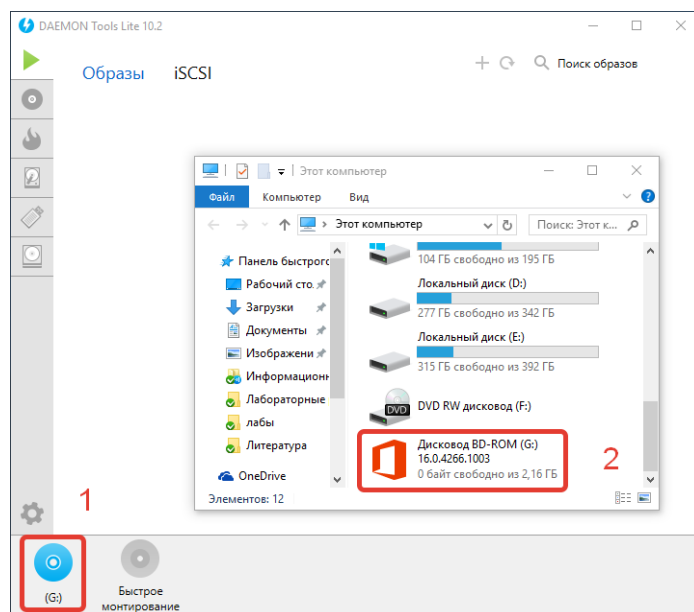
DAEMON Tools Lite 10.2

Образы iSCSI

Поиск образов

Этот компьютер

Файл Компьютер Вид

Этот компьютер

Поиск: Этот к...

Панель быстрого

Рабочий сто

Загрузки

Документы

Изображени

Информационн

Лабораторные

лабы

Литература

OneDrive

Элементов: 12

104 ГБ свободно из 195 ГБ

Локальный диск (D:)

277 ГБ свободно из 342 ГБ

Локальный диск (E:)

315 ГБ свободно из 392 ГБ

DVD RW дисковод (F:)

DVD

Дисковод BD-ROM (G:)
16.0.4266.1003
0 байт свободно из 2,16 ГБ

2

1

(G:)

Быстрое монтирование